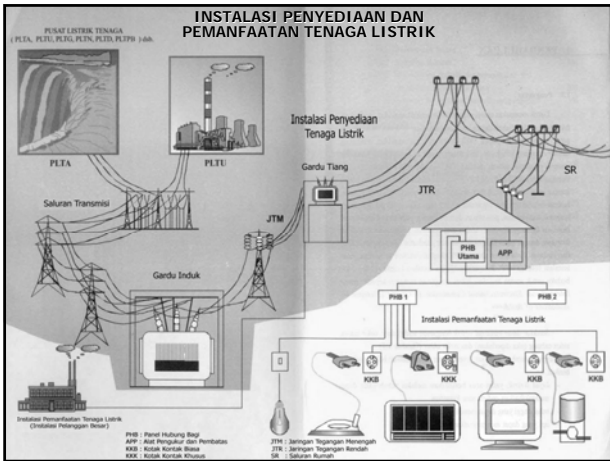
INSTALASI PENYEDIAAN DAN PEMANFAATAN TENAGA LISTRIK

PUSAT LISTRIK TENAGA
( PLTA, PLTU, PLTG, PLTN, PLTD, PLTPB ) dsb.

PLTA

PLTU

Instalasi Penyediaan Tenaga Listrik

Gardu Tiang

JTR

SR

Saluran Transmisi

JTM

Gardu Induk

PHB Utama

APP

PHB 1

PHB 2

Instalasi Pemanfaatan Tenaga Listrik

KKB

KKK

KKK

KKB

KKB

Instalasi Pemanfaatan Tenaga Listrik
(Instalasi Pelanggan Besar)

PHB : Panel Hubung Bagi
APP : Alat Pengukur dan Pembatas
KKB : Kotak Kontak Biasa
KKK : Kotak Kontak Khusus

JTM : Jaringan Tegangan Menengah
JTR : Jaringan Tegangan Rendah
SR : Saluran Rumah